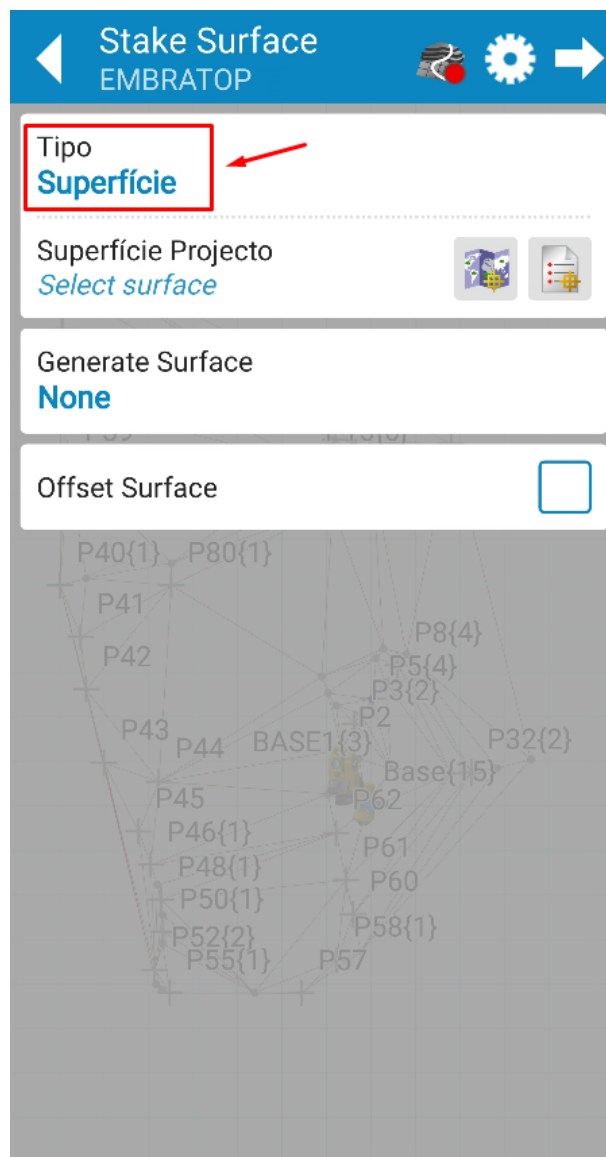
Stake Surface
EMBRATOP

Tipo
Superfície

Superfície Projecto
Select surface

Generate Surface
None

Offset Surface

P40{1} P80{1}
P41
P42
P8{4}
P5{4}
P3{2}
P2
P43
P44
BASE1{3}
P32{2}
Base{15}
P45
P62
P46{1}
P61
P48{1}
P60
P50{1}
P58{1}
P52{2}
P55{1}
P57